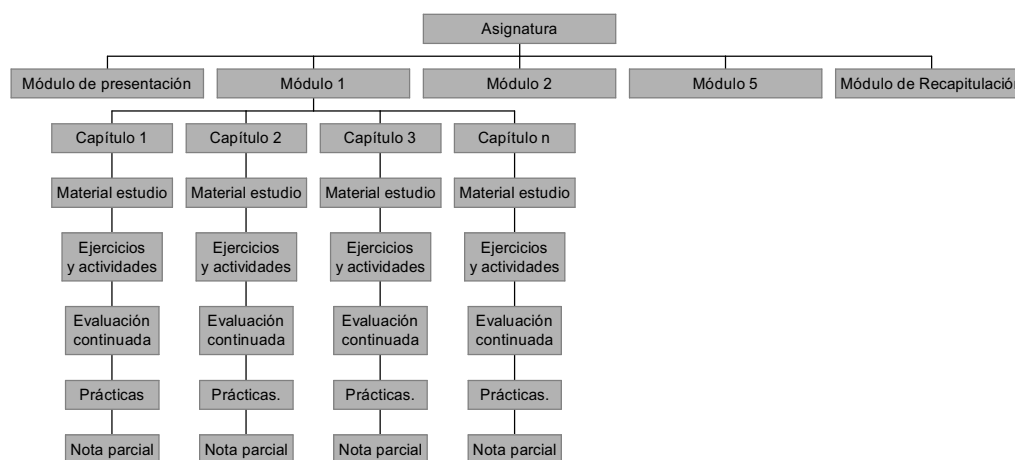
Asignatura

Módulo de presentación

Módulo 1

Módulo 2

Módulo 5

Módulo de Recapitulació

Capítulo 1

Material estudio

Ejercicios y actividades

Evaluación continuada

Prácticas

Nota parcial

Capítulo 2

Material estudio

Ejercicios y actividades

Evaluación continuada

Prácticas.

Nota parcial

Capítulo 3

Material estudio

Ejercicios y actividades

Evaluación continuada

Prácticas.

Nota parcial

Capítulo n

Material estudio

Ejercicios y actividades

Evaluación continuada

Prácticas.

Nota parcial